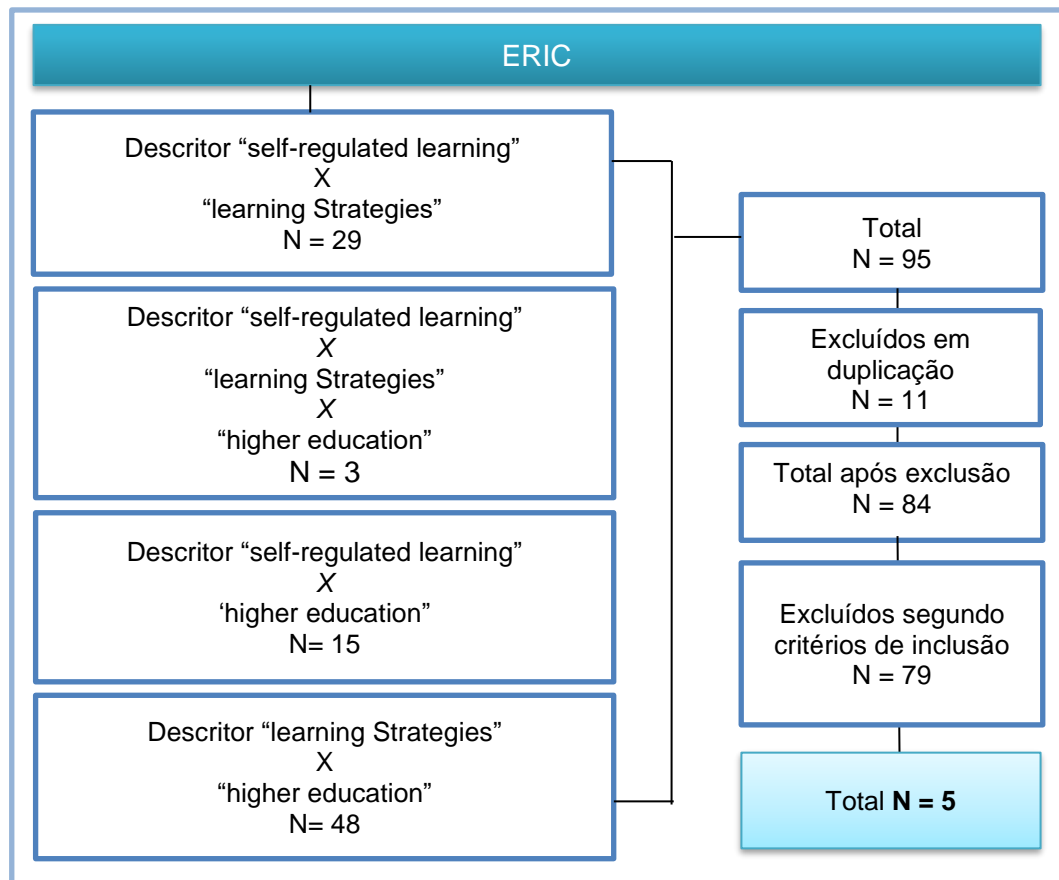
ERIC

Descritor “self-regulated learning”
X
“learning Strategies”
N = 29

Descritor “self-regulated learning”
X
“learning Strategies”
X
“higher education”
N = 3

Descritor “self-regulated learning”
X
‘higher education”
N= 15

Descritor “learning Strategies”
X
“higher education”
N= 48

Total
N = 95

Excluídos em duplicação
N = 11

Total após exclusão
N = 84

Excluídos segundo critérios de inclusão
N = 79

Total **N = 5**